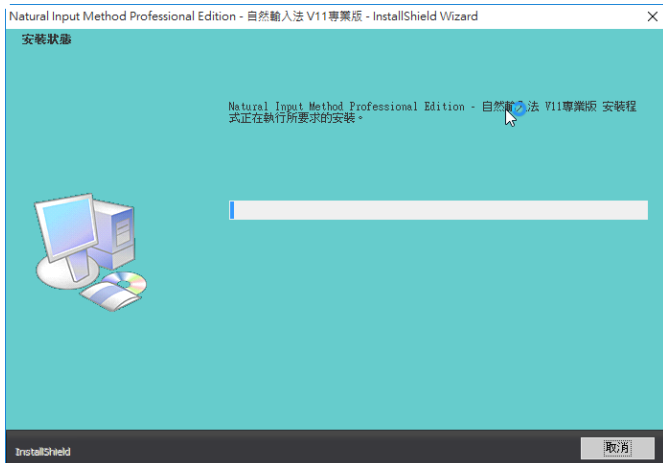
Natural Input Method Professional Edition - 自然輸入法 V11專業版 - InstallShield Wizard

安裝狀態

Natural Input Method Professional Edition - 自然輸入法 V11專業版 安裝程式正在執行所要求的安裝。

InstallShield

取消